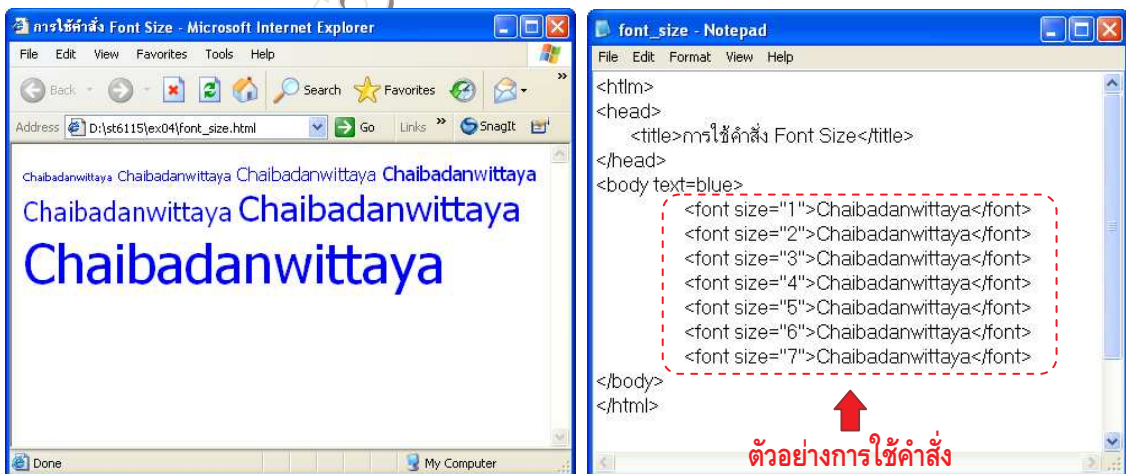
การใช้คำสั่ง Font Size - Microsoft Internet Explorer

File Edit View Favorites Tools Help

Back Search Favorites

Address D:\st6115\ex04\font_size.html Go Links » SnagIt

Chaibadanwittaya Chaibadanwittaya Chaibadanwittaya Chaibadanwittaya Chaibadanwittaya Chaibadanwittaya Chaibadanwittaya

Done My Computer

font_size - Notepad

File Edit Format View Help

<htlm>
<head>
<title>การใช้คำสั่ง Font Size</title>
</head>
<body text=blue>
<font size="1">Chaibadanwittaya</font>
<font size="2">Chaibadanwittaya</font>
<font size="3">Chaibadanwittaya</font>
<font size="4">Chaibadanwittaya</font>
<font size="5">Chaibadanwittaya</font>
<font size="6">Chaibadanwittaya</font>
<font size="7">Chaibadanwittaya</font>
</body>
</html>

ตัวอย่างการใช้คำสั่ง